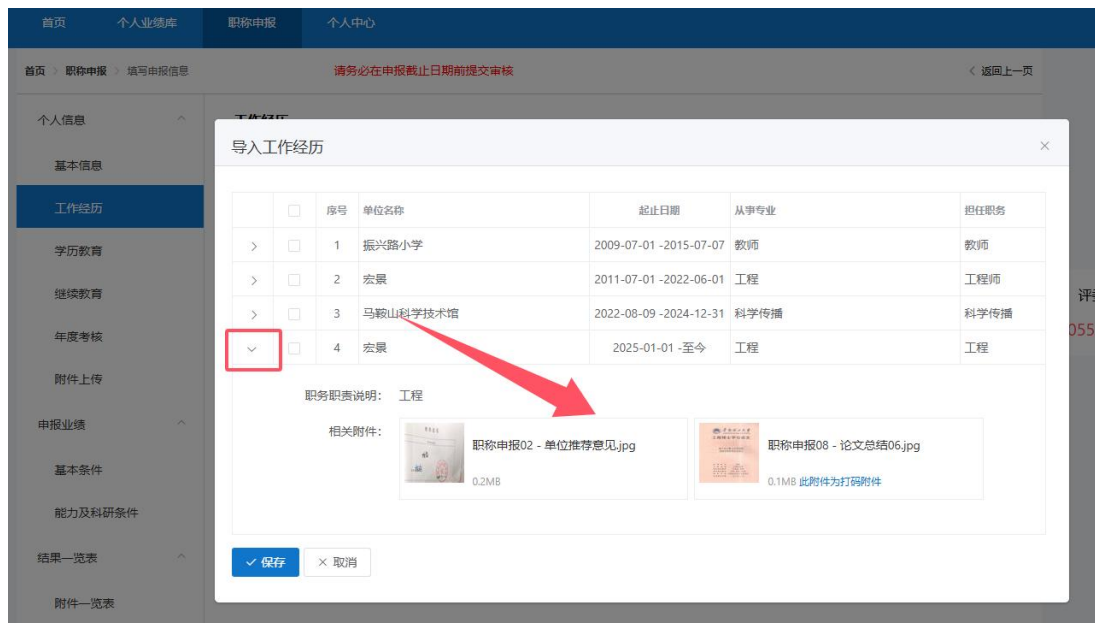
首页　个人业绩库　职称申报　个人中心

首页 > 职称申报 > 填写申报信息　请务必在申报截止日期前提交审核　< 返回上一页

个人信息
基本信息
工作经历
学历教育
继续教育
年度考核
附件上传
申报业绩
基本条件
能力及科研条件
结果一览表
附件一览表

工作经历

导入工作经历 ×

| | | 序号 | 单位名称 | 起止日期 | 从事专业 | 担任职务 |
|---|---|---|---|---|---|---|
| > | | 1 | 振兴路小学 | 2009-07-01 -2015-07-07 | 教师 | 教师 |
| > | | 2 | 宏景 | 2011-07-01 -2022-06-01 | 工程 | 工程师 |
| > | | 3 | 马鞍山科学技术馆 | 2022-08-09 -2024-12-31 | 科学传播 | 科学传播 |
| ∨ | | 4 | 宏景 | 2025-01-01 -至今 | 工程 | 工程 |

职务职责说明： 工程

相关附件：
职称申报02 - 单位推荐意见.jpg
0.2MB
职称申报08 - 论文总结06.jpg
0.1MB 此附件为打码附件

✓ 保存　× 取消

评
055